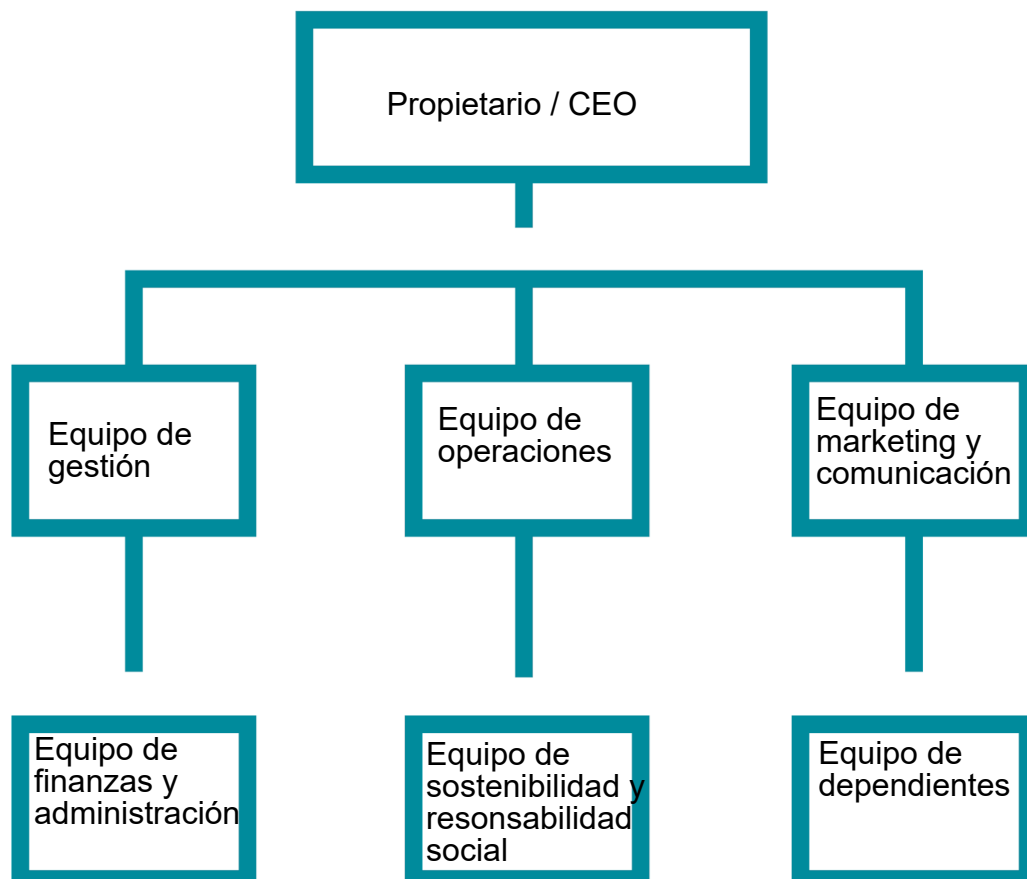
Propietario / CEO

Equipo de gestión

Equipo de operaciones

Equipo de marketing y comunicación

Equipo de finanzas y administración

Equipo de sostenibilidad y resonsabilidad social

Equipo de dependientes